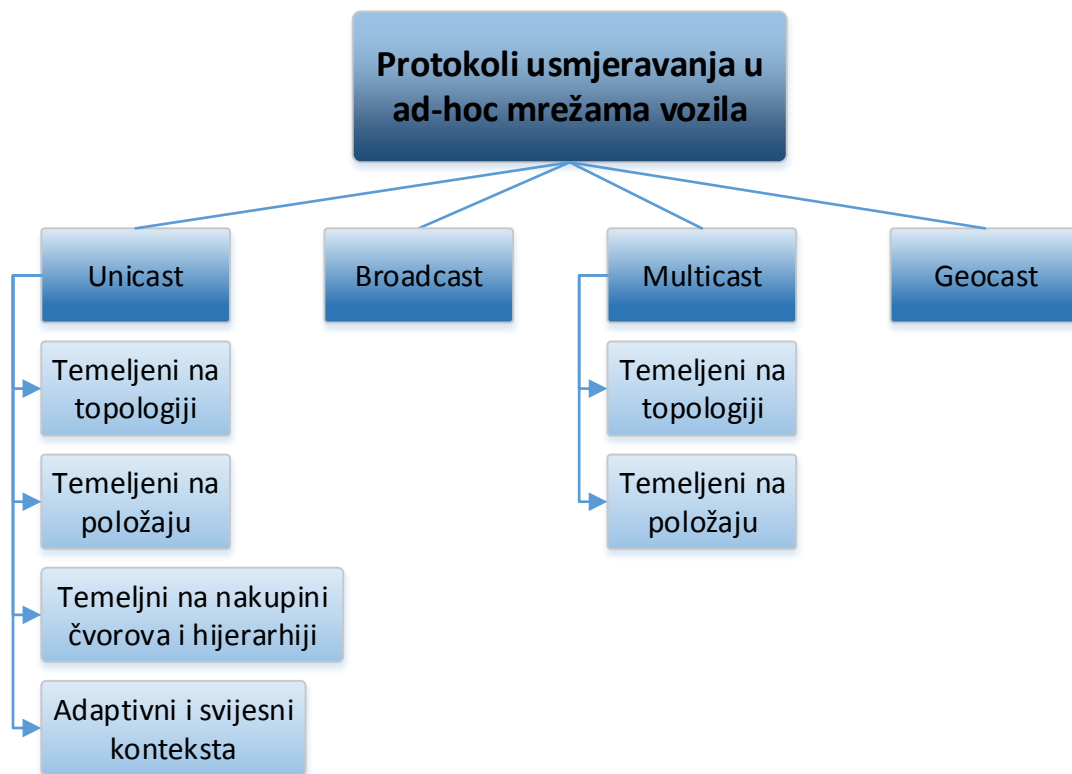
Protokoli usmjeravanja u ad-hoc mrežama vozila

Unicast

Broadcast

Multicast

Geocast

Temeljeni na topologiji

Temeljeni na položaju

Temeljni na nakupini čvorova i hijerarhiji

Adaptivni i svijesni konteksta

Temeljeni na topologiji

Temeljeni na položaju